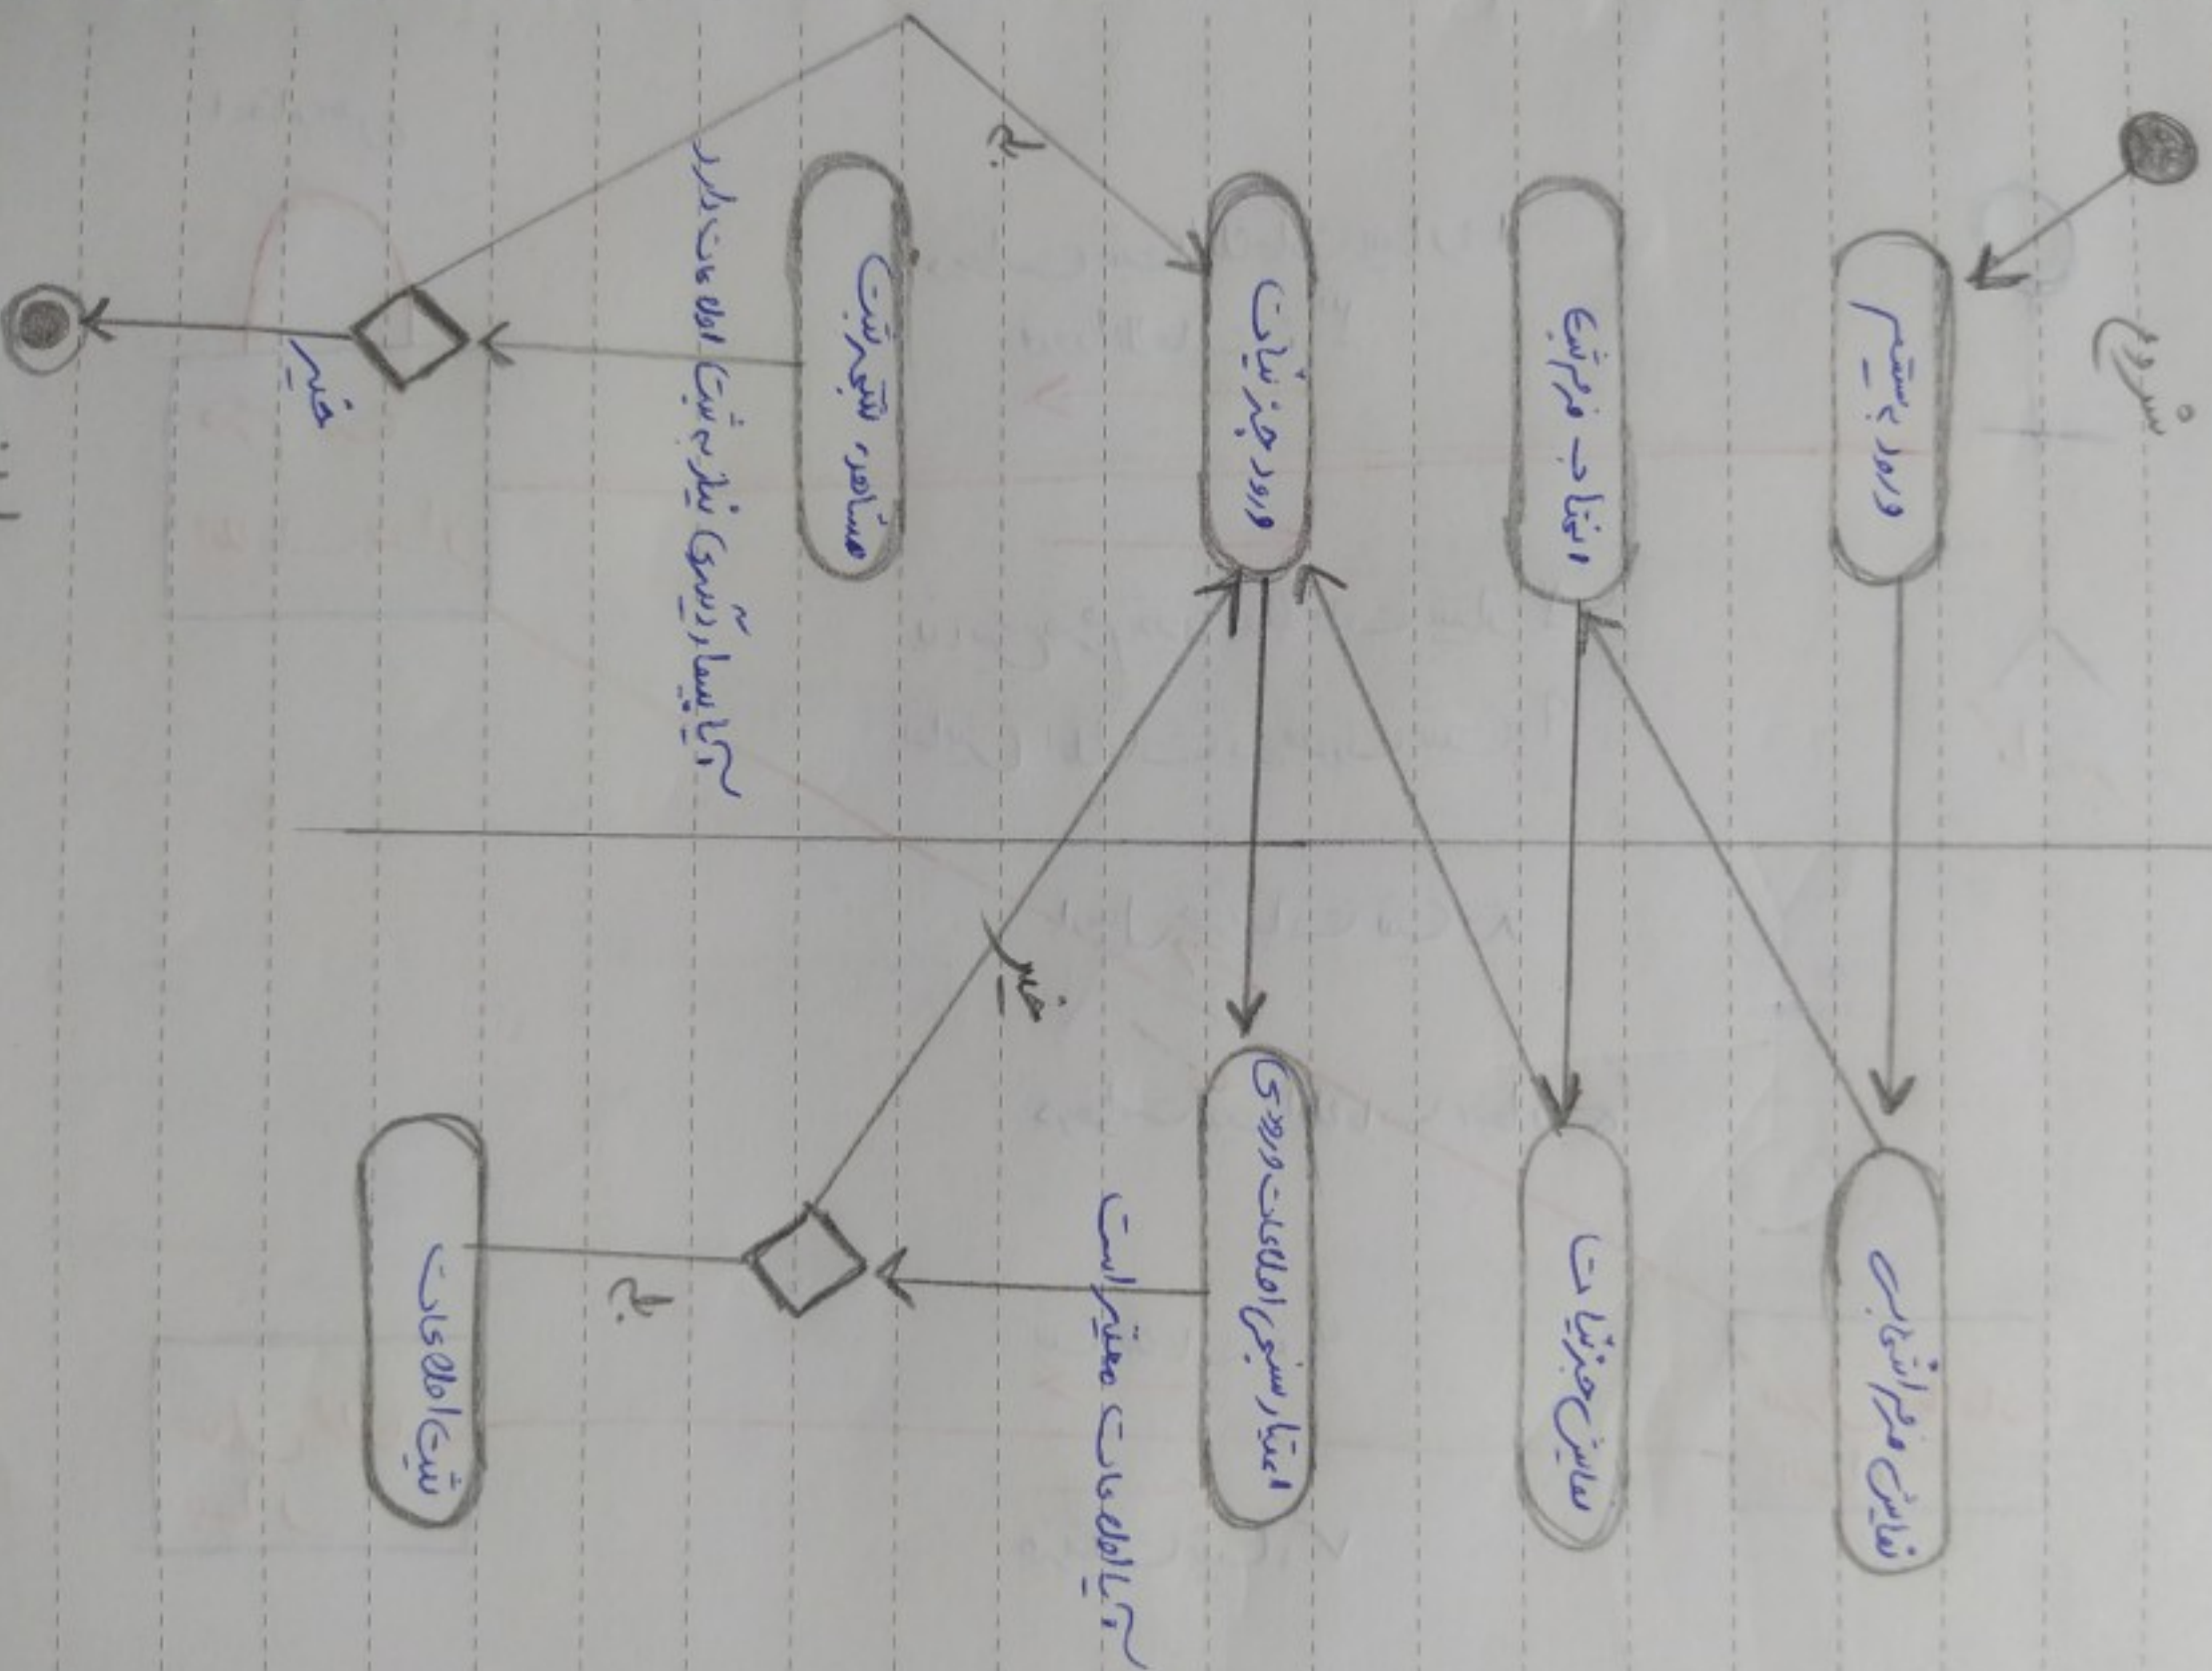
شروع

ورود به سیستم

انتخاب فرم ثبت

ورود جزئیات

مشاهده تأییدیه ثبت

آیا بیمار دیگری نیاز به ثبت اطلاعات دارد

بله

خیر

نمایش فرم انتخاب

نمایش جزئیات

اعتبارسنجی اطلاعات ورودی

آیا اطلاعات معتبر است

خیر

بله

ثبت اطلاعات